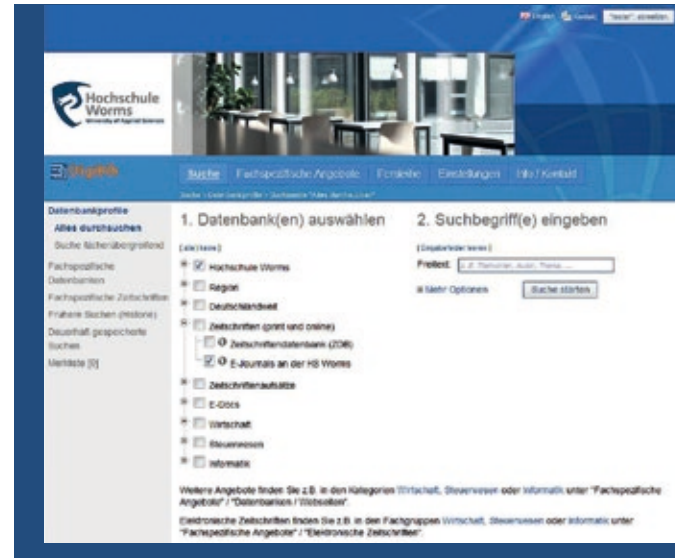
English Kontakt "hsww" abmelden

Hochschule Worms
University of Applied Sciences

DigiBib

Suche Fachspezifische Angebote Fernleihe Einstellungen Info / Kontakt

Suche > Datenbankprofile > Suchseite "Alles durchsuchen"

Datenbankprofile
Alles durchsuchen
Suche fächerübergreifend
Fachspezifische Datenbanken
Fachspezifische Zeitschriften
Frühere Suchen (Historie)
Dauerhaft gespeicherte Suchen
Merkliste [0]

1. Datenbank(en) auswählen

[alle/keine]
Hochschule Worms
Region
Deutschlandweit
Zeitschriften (print und online)
Zeitschriftendatenbank (ZDB)
E-Journals an der HS Worms
Zeitschriftenaufsätze
E-Docs
Wirtschaft
Steuerwesen
Informatik

2. Suchbegriff(e) eingeben

[Eingabefelder leeren]
Freitext: z.B. Titelwörter, Autor, Thema ...
Mehr Optionen
Suche starten

Weitere Angebote finden Sie z.B. in den Kategorien Wirtschaft, Steuerwesen oder Informatik unter "Fachspezifische Angebote" / "Datenbanken / Webseiten".

Elektronische Zeitschriften finden Sie z.B. in den Fachgruppen Wirtschaft, Steuerwesen oder Informatik unter "Fachspezifische Angebote" / "Elektronische Zeitschriften".